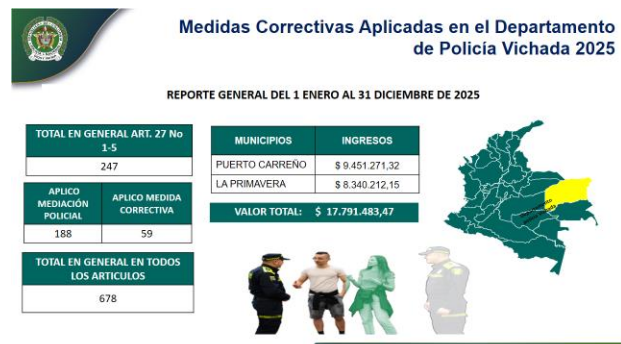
Medidas Correctivas Aplicadas en el Departamento de Policía Vichada 2025

REPORTE GENERAL DEL 1 ENERO AL 31 DICIEMBRE DE 2025

| TOTAL EN GENERAL ART. 27 No 1-5 |
|---|
| 247 |

| APLICO MEDIACIÓN POLICIAL | APLICO MEDIDA CORRECTIVA |
|---|---|
| 188 | 59 |

| TOTAL EN GENERAL EN TODOS LOS ARTICULOS |
|---|
| 678 |

| MUNICIPIOS | INGRESOS |
|---|---|
| PUERTO CARREÑO | $ 9.451.271,32 |
| LA PRIMAVERA | $ 8.340.212,15 |
| VALOR TOTAL: | $ 17.791.483,47 |